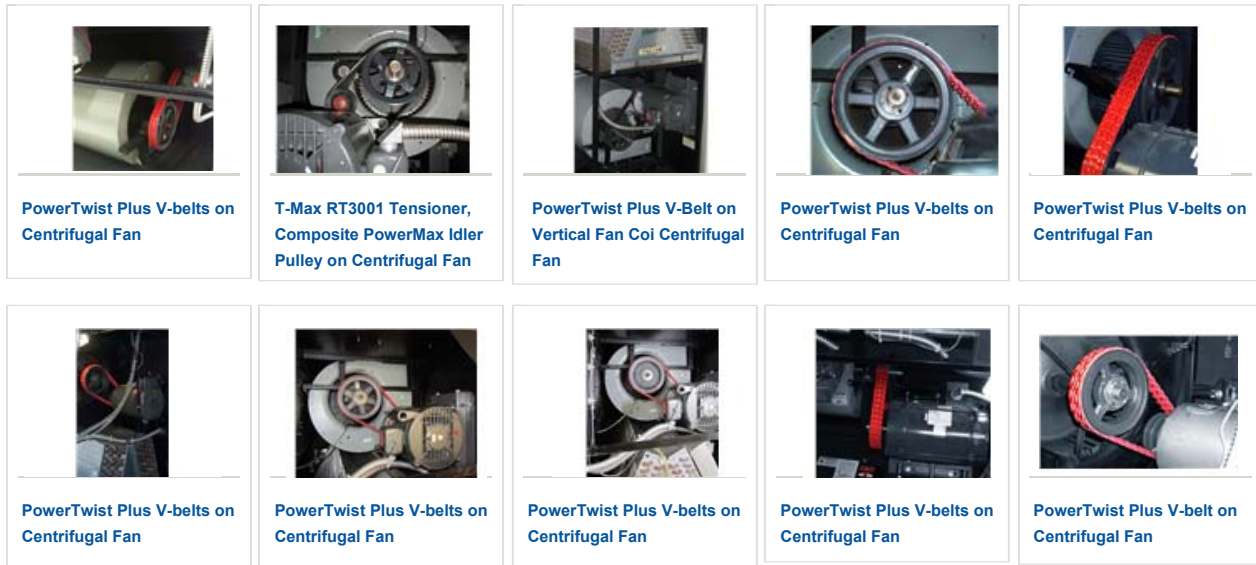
PowerTwist Plus V-belts on Centrifugal Fan

T-Max RT3001 Tensioner, Composite PowerMax Idler Pulley on Centrifugal Fan

PowerTwist Plus V-Belt on Vertical Fan Coi Centrifugal Fan

PowerTwist Plus V-belts on Centrifugal Fan

PowerTwist Plus V-belts on Centrifugal Fan

PowerTwist Plus V-belts on Centrifugal Fan

PowerTwist Plus V-belts on Centrifugal Fan

PowerTwist Plus V-belts on Centrifugal Fan

PowerTwist Plus V-belts on Centrifugal Fan

PowerTwist Plus V-belt on Centrifugal Fan